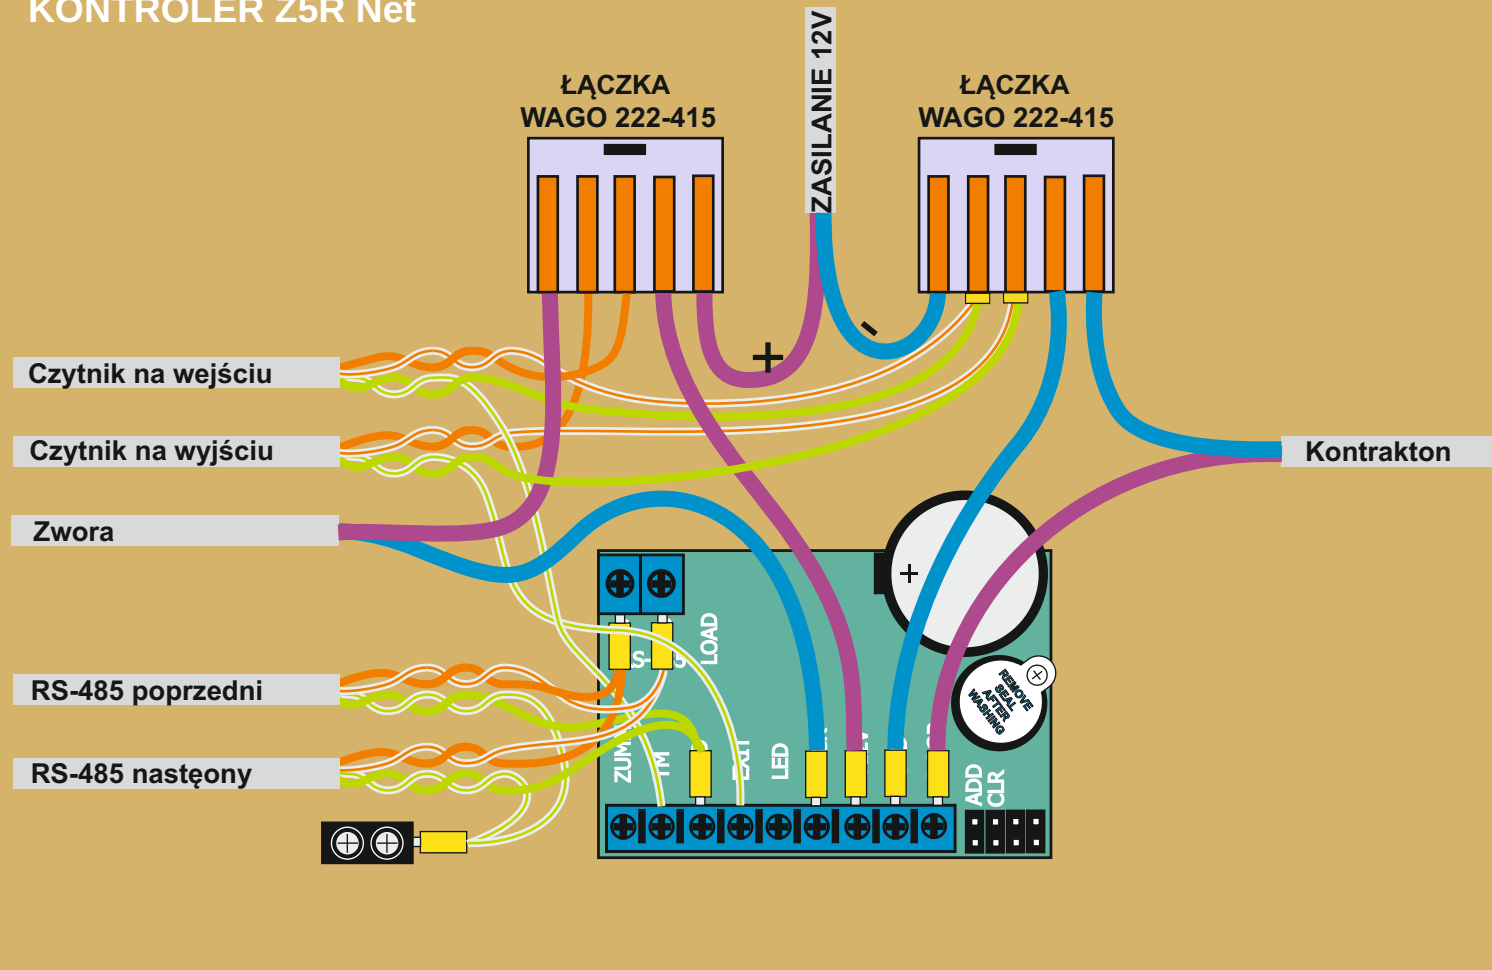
KONTROLER Z5R Net

ŁĄCZKA
WAGO 222-415

ZASILANIE 12V

ŁĄCZKA
WAGO 222-415

+

-

Czytnik na wejściu

Czytnik na wyjściu

Zwora

Kontrakton

+

LOAD

S-

RS-485 poprzedni

RS-485 nastęony

REMOVE SEAL AFTER WASHING

ZUM

TM

EXIT

LED

ADD

CLR